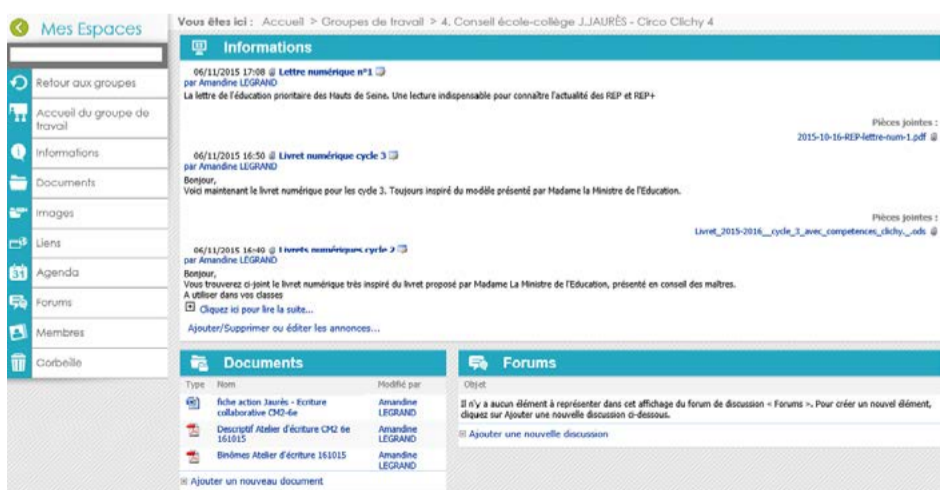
Mes Espaces

Retour aux groupes
Accueil du groupe de travail
Informations
Documents
Images
Liens
Agenda
Forums
Membres
Corbeille

Vous êtes ici : Accueil > Groupes de travail > 4. Conseil école-collège J.JAURÈS - Circo Clichy 4

Informations

06/11/2015 17:08 Lettre numérique n°1
par Amandine LEGRAND
La lettre de l'éducation prioritaire des Hauts de Seine. Une lecture indispensable pour connaître l'actualité des REP et REP+

Pièces jointes :
2015-10-16-REP-lettre-num-1.pdf

06/11/2015 16:50 Livret numérique cycle 3
par Amandine LEGRAND
Bonjour,
Voici maintenant le livret numérique pour les cycle 3. Toujours inspiré du modèle présenté par Madame la Ministre de l'Education.

Pièces jointes :
Livret_2015-2016__cycle_3_avec_competences_clichy._.ods

06/11/2015 16:40 Livrets numériques cycle 2
par Amandine LEGRAND
Bonjour,
Vous trouverez ci-joint le livret numérique très inspiré du livret proposé par Madame La Ministre de l'Education, présenté en conseil des maîtres.
A utiliser dans vos classes
Cliquez ici pour lire la suite...

Ajouter/Supprimer ou éditer les annonces...

Documents

| Type | Nom | Modifié par |
|---|---|---|
| | fiche action Jaurès - Ecriture collaborative CM2-6e | Amandine LEGRAND |
| | Descriptif Atelier d'écriture CM2 6e 161015 | Amandine LEGRAND |
| | Binômes Atelier d'écriture 161015 | Amandine LEGRAND |

Ajouter un nouveau document

Forums

Objet

Il n'y a aucun élément à représenter dans cet affichage du forum de discussion « Forums ». Pour créer un nouvel élément, cliquez sur Ajouter une nouvelle discussion ci-dessous.

Ajouter une nouvelle discussion